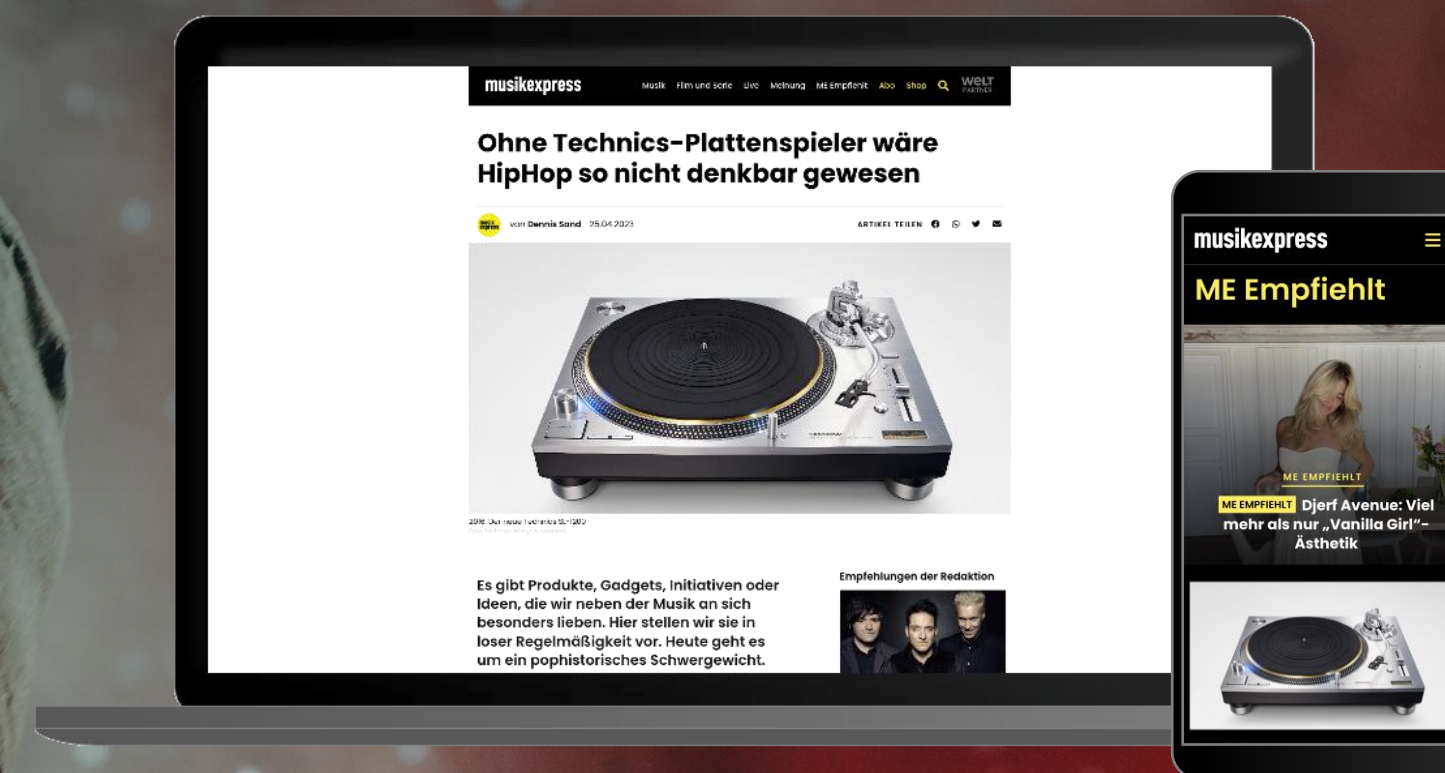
musikexpress

Musik Film und Serie Live Meinung ME Empfiehlt Abo Shop WELT PARTNER

Ohne Technics-Plattenspieler wäre HipHop so nicht denkbar gewesen

von Dennis Sand 25.04.2023

ARTIKEL TEILEN

2016: Der neue Technics SL-1200

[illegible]

Es gibt Produkte, Gadgets, Initiativen oder Ideen, die wir neben der Musik an sich besonders lieben. Hier stellen wir sie in loser Regelmäßigkeit vor. Heute geht es um ein pophistorisches Schwergewicht.

Empfehlungen der Redaktion

musikexpress

ME Empfiehlt

ME EMPFIEHLT

ME EMPFIEHLT Djerf Avenue: Viel mehr als nur „Vanilla Girl"-Ästhetik